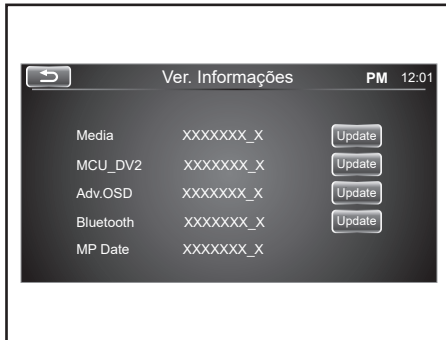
Ver. Informações PM 12:01

| | | |
|---|---|---|
| Media | XXXXXXX_X | Update |
| MCU_DV2 | XXXXXXX_X | Update |
| Adv.OSD | XXXXXXX_X | Update |
| Bluetooth | XXXXXXX_X | Update |
| MP Date | XXXXXXX_X | |